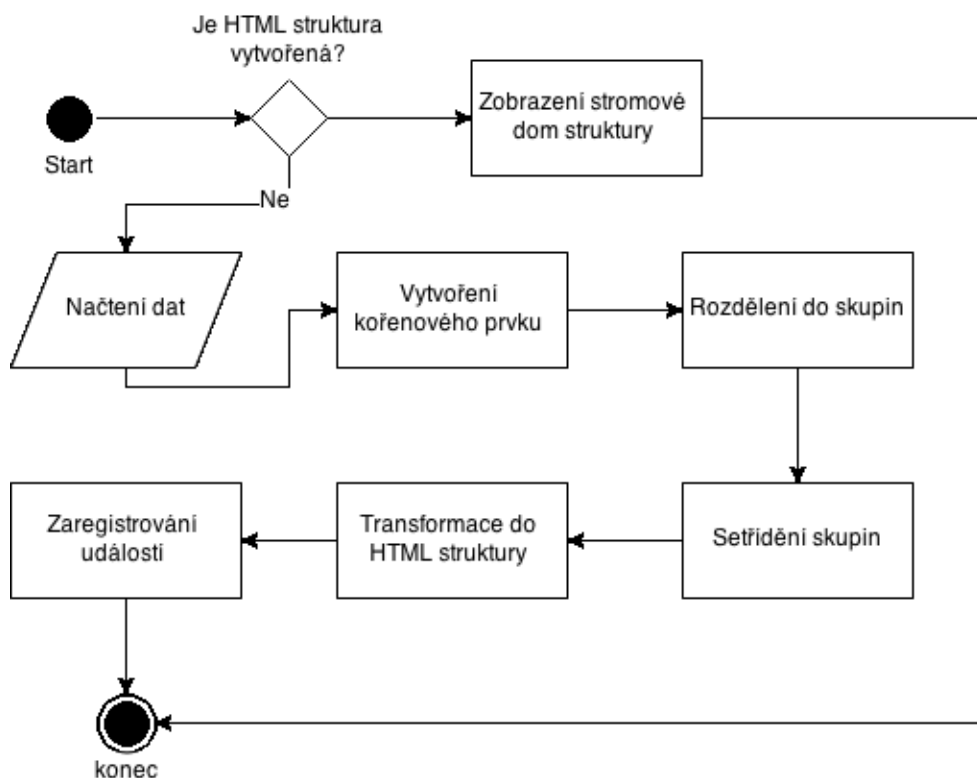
Je HTML struktura vytvořená?

Start

Zobrazení stromové dom struktury

Ne

Načtení dat

Vytvoření kořenového prvku

Rozdělení do skupin

Zaregistrování události

Transformace do HTML struktury

Setřídění skupin

konec